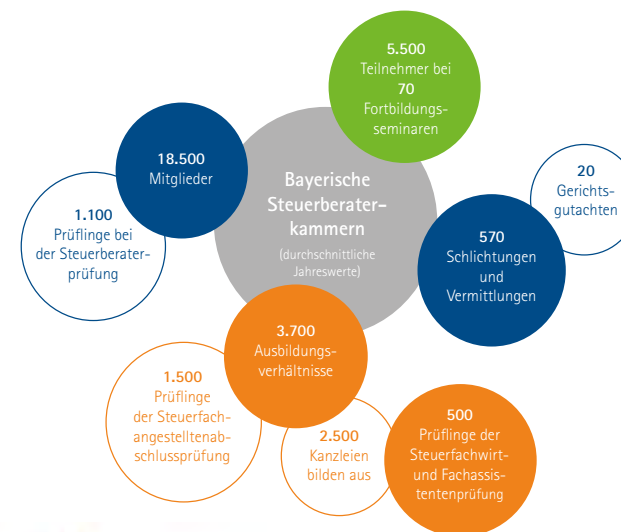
5.500
Teilnehmer bei
70
Fortbildungsseminaren

18.500
Mitglieder

Bayerische Steuerberaterkammern
(durchschnittliche Jahreswerte)

20
Gerichtsgutachten

1.100
Prüflinge bei der Steuerberaterprüfung

570
Schlichtungen und Vermittlungen

3.700
Ausbildungsverhältnisse

1.500
Prüflinge der Steuerfachangestelltenabschlussprüfung

2.500
Kanzleien bilden aus

500
Prüflinge der Steuerfachwirt- und Fachassistentenprüfung